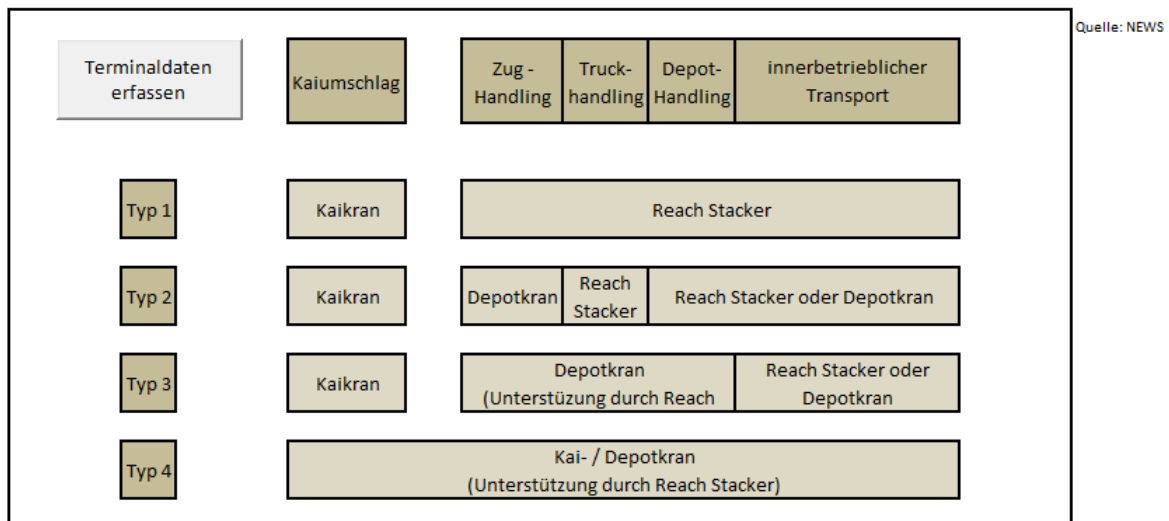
Quelle: NEWS

Terminaldaten erfassen

| | Kaiumschlag | Zug - Handling | Truck-handling | Depot-Handling | innerbetrieblicher Transport |
|---|---|---|---|---|---|
| Typ 1 | Kaikran | Reach Stacker | | | |
| Typ 2 | Kaikran | Depotkran | Reach Stacker | Reach Stacker oder Depotkran | |
| Typ 3 | Kaikran | Depotkran (Unterstüzung durch Reach | | Reach Stacker oder Depotkran | |
| Typ 4 | Kai- / Depotkran (Unterstützung durch Reach Stacker) | | | | |